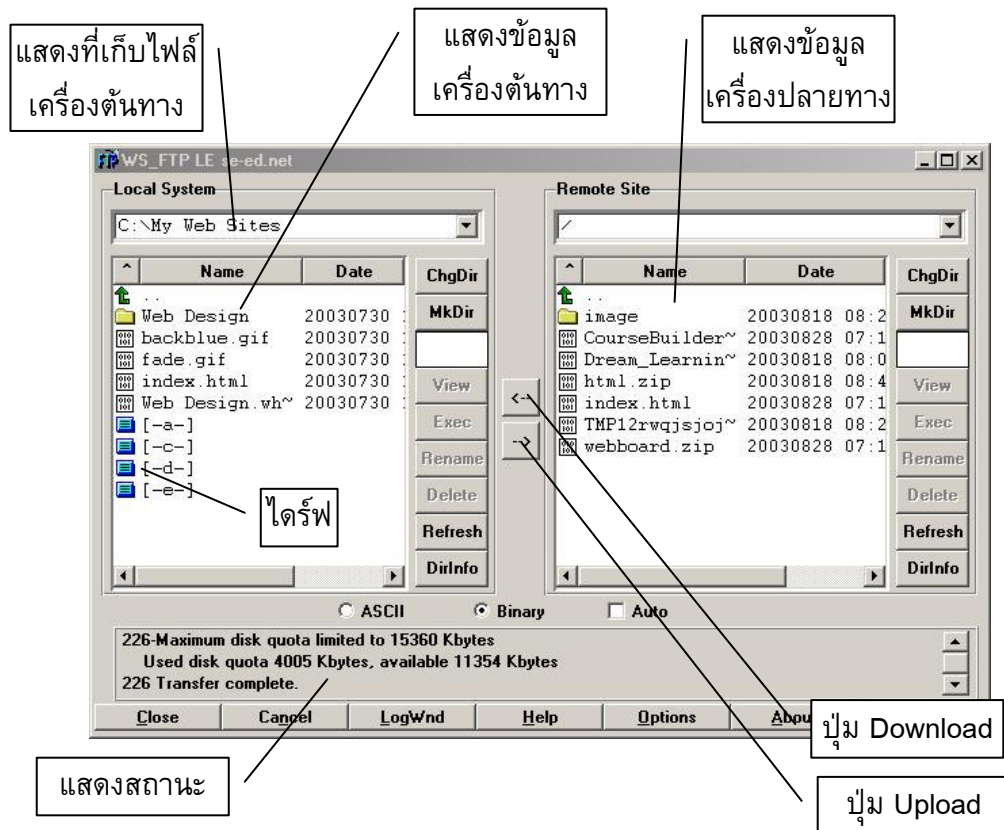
แสดงที่เก็บไฟล์เครื่องต้นทาง

แสดงข้อมูลเครื่องต้นทาง

แสดงข้อมูลเครื่องปลายทาง

WS_FTP LE se-ed.net

Local System

C:\My Web Sites

| ^ | Name | Date |
|---|---|---|
| | .. | |
| | Web Design | 20030730 |
| | backblue.gif | 20030730 |
| | fade.gif | 20030730 |
| | index.html | 20030730 |
| | Web Design.wh~ | 20030730 |
| | [-a-] | |
| | [-c-] | |
| | [-d-] | |
| | [-e-] | |

ChgDir
MkDir
View
Exec
Rename
Delete
Refresh
DirInfo

<-
->

Remote Site

/

| ^ | Name | Date |
|---|---|---|
| | .. | |
| | image | 20030818 08:2 |
| | CourseBuilder~ | 20030828 07:1 |
| | Dream_Learnin~ | 20030818 08:0 |
| | html.zip | 20030818 08:4 |
| | index.html | 20030828 07:1 |
| | TMP12rwqjsjoj~ | 20030818 08:2 |
| | webboard.zip | 20030828 07:1 |

ChgDir
MkDir
View
Exec
Rename
Delete
Refresh
DirInfo

ไดร์ฟ

ASCII Binary Auto

226-Maximum disk quota limited to 15360 Kbytes
Used disk quota 4005 Kbytes, available 11354 Kbytes
226 Transfer complete.

Close Cancel LogWnd Help Options Abou

ปุ่ม Download

แสดงสถานะ

ปุ่ม Upload